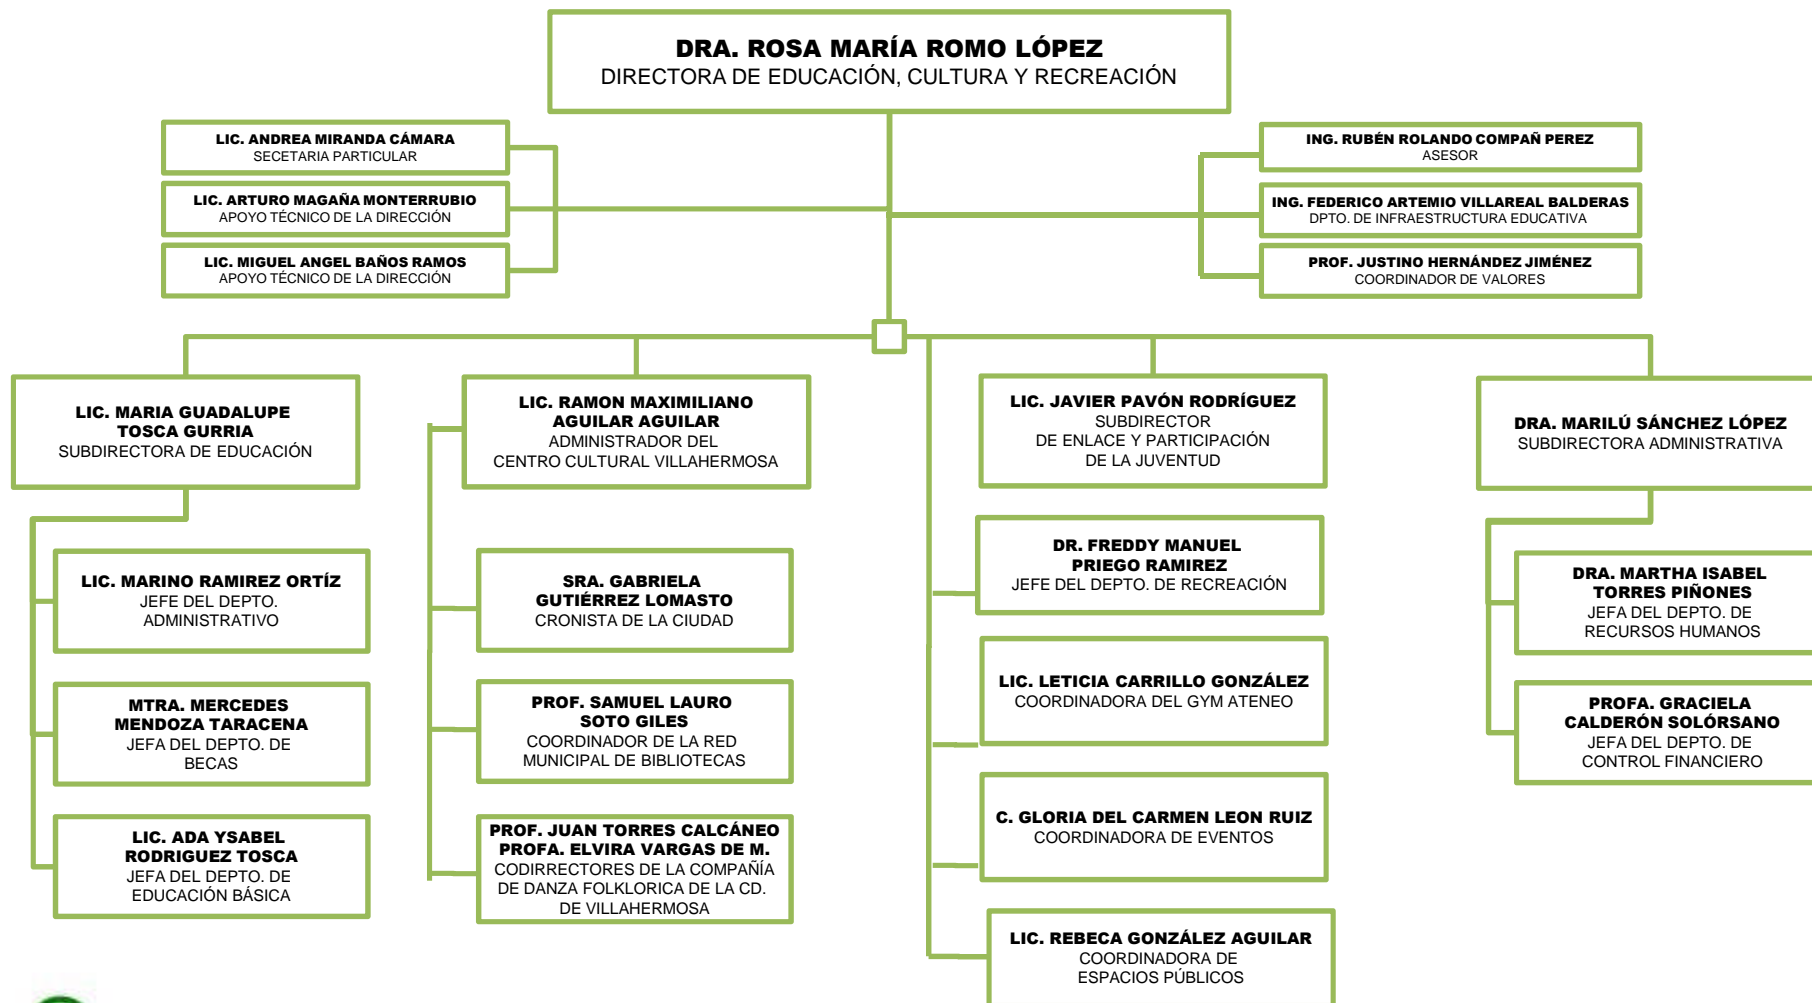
DRA. ROSA MARÍA ROMO LÓPEZ
DIRECTORA DE EDUCACIÓN, CULTURA Y RECREACIÓN

LIC. ANDREA MIRANDA CÁMARA
SECETARIA PARTICULAR

LIC. ARTURO MAGAÑA MONTERRUBIO
APOYO TÉCNICO DE LA DIRECCIÓN

LIC. MIGUEL ANGEL BAÑOS RAMOS
APOYO TÉCNICO DE LA DIRECCIÓN

ING. RUBÉN ROLANDO COMPAÑ PEREZ
ASESOR

ING. FEDERICO ARTEMIO VILLAREAL BALDERAS
DPTO. DE INFRAESTRUCTURA EDUCATIVA

PROF. JUSTINO HERNÁNDEZ JIMÉNEZ
COORDINADOR DE VALORES

LIC. MARIA GUADALUPE TOSCA GURRIA
SUBDIRECTORA DE EDUCACIÓN

LIC. MARINO RAMIREZ ORTÍZ
JEFE DEL DEPTO. ADMINISTRATIVO

MTRA. MERCEDES MENDOZA TARACENA
JEFA DEL DEPTO. DE BECAS

LIC. ADA YSABEL RODRIGUEZ TOSCA
JEFA DEL DEPTO. DE EDUCACIÓN BÁSICA

LIC. RAMON MAXIMILIANO AGUILAR AGUILAR
ADMINISTRADOR DEL CENTRO CULTURAL VILLAHERMOSA

SRA. GABRIELA GUTIÉRREZ LOMASTO
CRONISTA DE LA CIUDAD

PROF. SAMUEL LAURO SOTO GILES
COORDINADOR DE LA RED MUNICIPAL DE BIBLIOTECAS

PROF. JUAN TORRES CALCÁNEO
PROFA. ELVIRA VARGAS DE M.
CODIRRECTORES DE LA COMPAÑÍA DE DANZA FOLKLORICA DE LA CD. DE VILLAHERMOSA

LIC. JAVIER PAVÓN RODRÍGUEZ
SUBDIRECTOR DE ENLACE Y PARTICIPACIÓN DE LA JUVENTUD

DR. FREDDY MANUEL PRIEGO RAMIREZ
JEFE DEL DEPTO. DE RECREACIÓN

LIC. LETICIA CARRILLO GONZÁLEZ
COORDINADORA DEL GYM ATENEO

C. GLORIA DEL CARMEN LEON RUIZ
COORDINADORA DE EVENTOS

LIC. REBECA GONZÁLEZ AGUILAR
COORDINADORA DE ESPACIOS PÚBLICOS

DRA. MARILÚ SÁNCHEZ LÓPEZ
SUBDIRECTORA ADMINISTRATIVA

DRA. MARTHA ISABEL TORRES PIÑONES
JEFA DEL DEPTO. DE RECURSOS HUMANOS

PROFA. GRACIELA CALDERÓN SOLÓRSANO
JEFA DEL DEPTO. DE CONTROL FINANCIERO